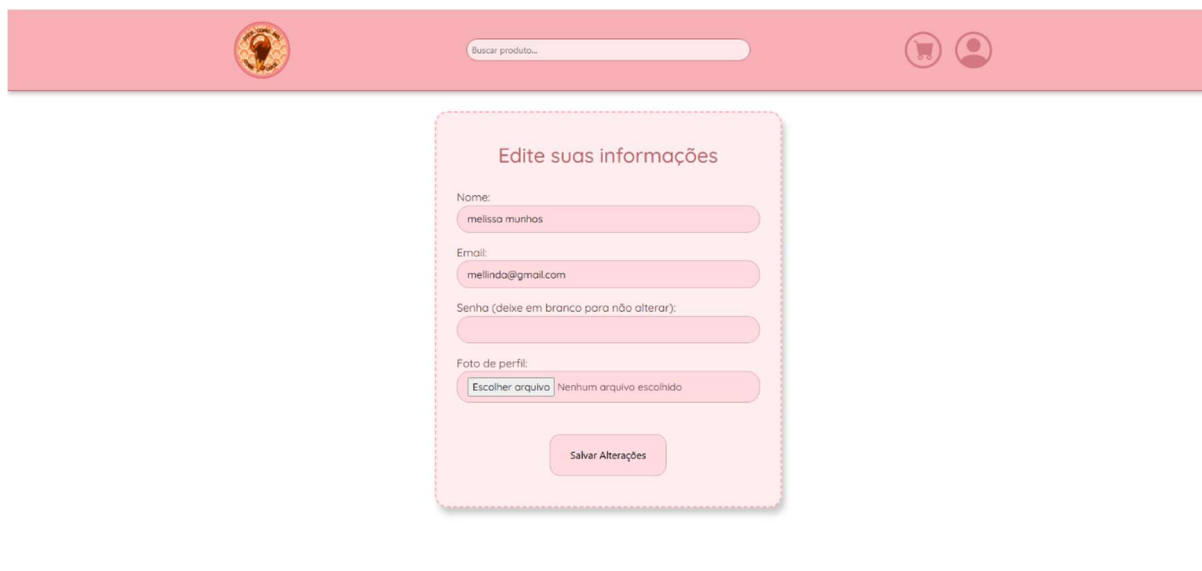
Buscar produto...

Edite suas informações

Nome:
melissa munhos

Email:
mellinda@gmail.com

Senha (deixe em branco para não alterar):

Foto de perfil:
Escolher arquivo Nenhum arquivo escolhido

Salvar Alterações